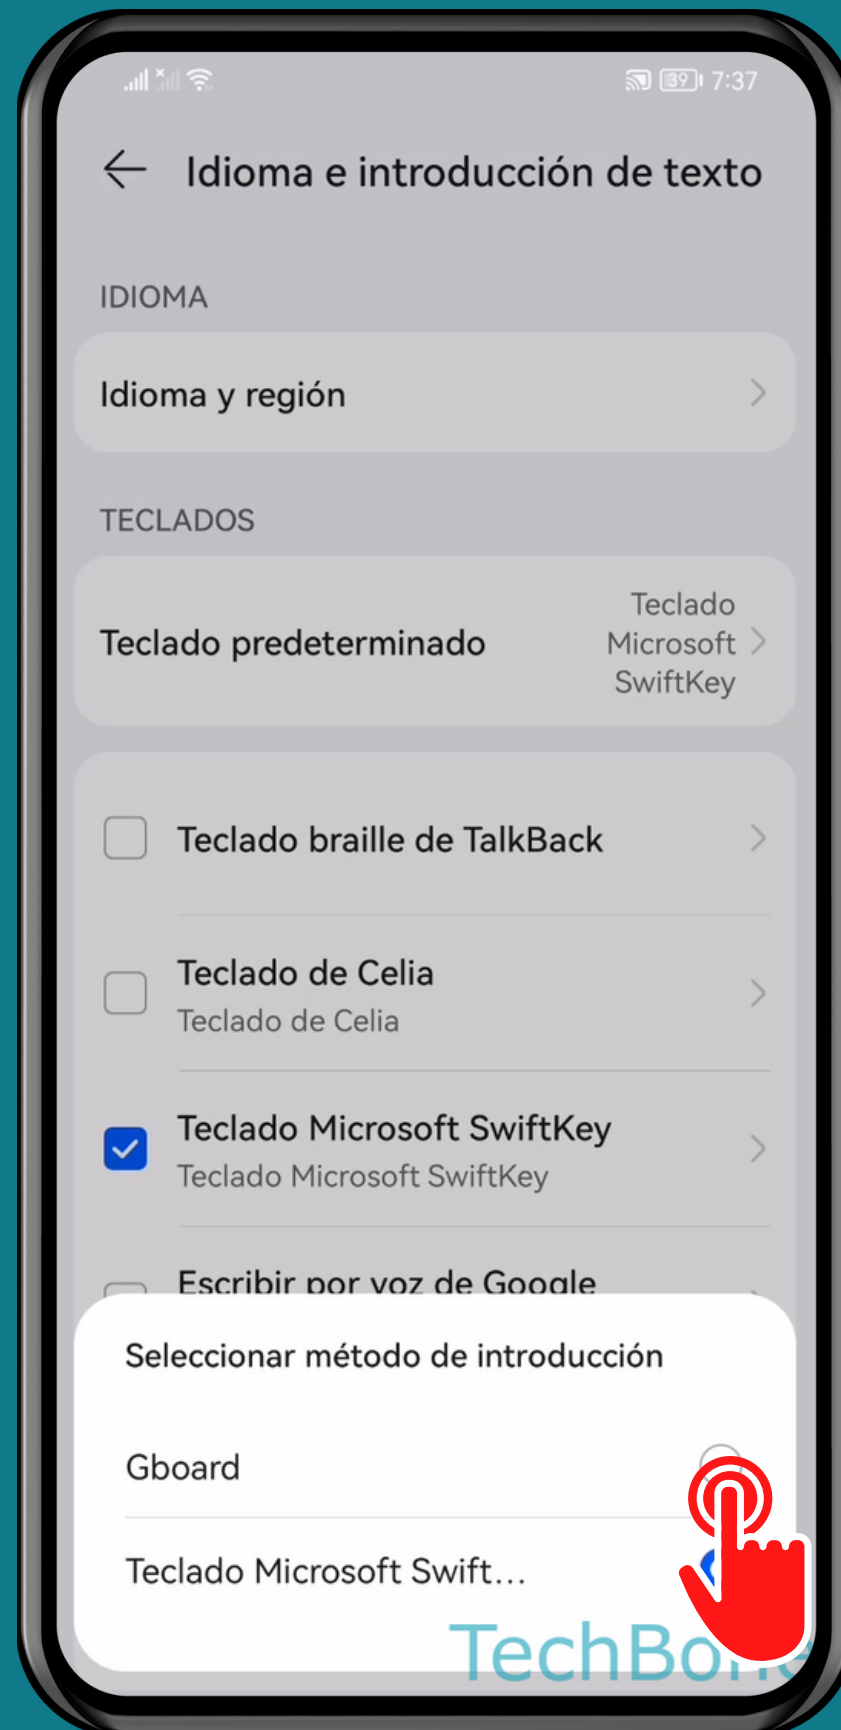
39 7:37

Idioma e introducción de texto

IDIOMA

Idioma y región

TECLADOS

Teclado predeterminado
Teclado Microsoft SwiftKey

Teclado braille de TalkBack

Teclado de Celia
Teclado de Celia

Teclado Microsoft SwiftKey
Teclado Microsoft SwiftKey

Escribir por voz de Google

Seleccionar método de introducción

Gboard

Teclado Microsoft Swift...

TechBo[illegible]